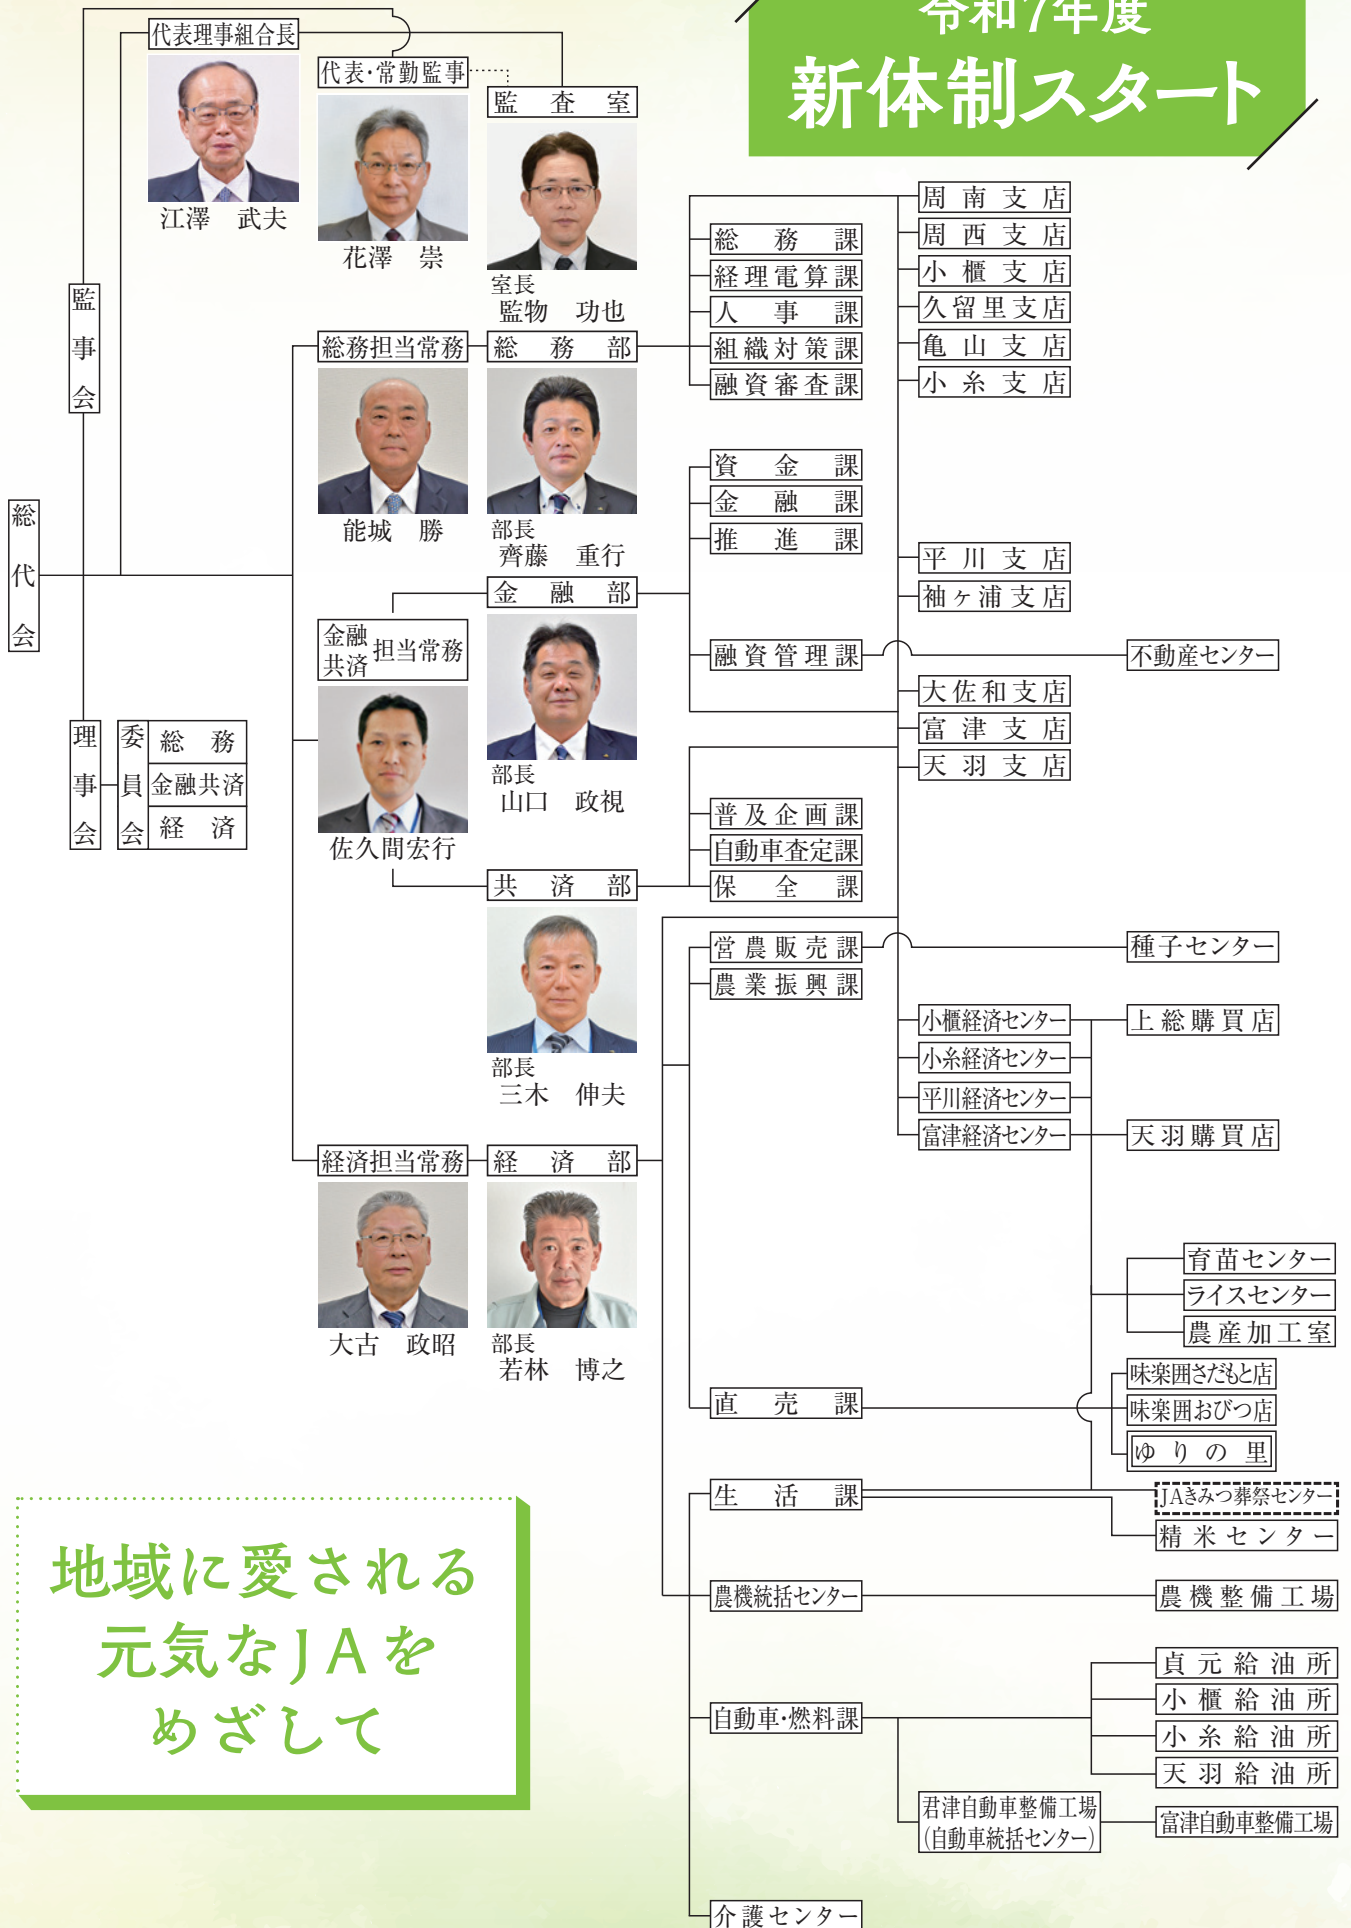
令和7年度
新体制スタート

代表理事組合長
江澤　武夫
代表·常勤監事
花澤　崇
監査室
室長
監物　功也

監事会
総代会
理事会
委員会
総務
金融共済
経済

総務担当常務
能城　勝
総務部
部長
齊藤　重行

金融部
金融共済担当常務
佐久間宏行
部長
山口　政視

共済部
部長
三木　伸夫

経済担当常務
大古　政昭
経済部
部長
若林　博之

総務課
経理電算課
人事課
組織対策課
融資審査課
資金課
金融課
推進課
融資管理課
普及企画課
自動車査定課
保全課
営農販売課
農業振興課
直売課
生活課
農機統括センター
自動車·燃料課
介護センター

周南支店
周西支店
小櫃支店
久留里支店
亀山支店
小糸支店
平川支店
袖ヶ浦支店
大佐和支店
富津支店
天羽支店
不動産センター
種子センター
小櫃経済センター
小糸経済センター
平川経済センター
富津経済センター
上総購買店
天羽購買店
育苗センター
ライスセンター
農産加工室
味楽囲さだもと店
味楽囲おびつ店
ゆりの里
JAきみつ葬祭センター
精米センター
農機整備工場
貞元給油所
小櫃給油所
小糸給油所
天羽給油所
君津自動車整備工場
(自動車統括センター)
富津自動車整備工場

地域に愛される
元気なJAを
めざして